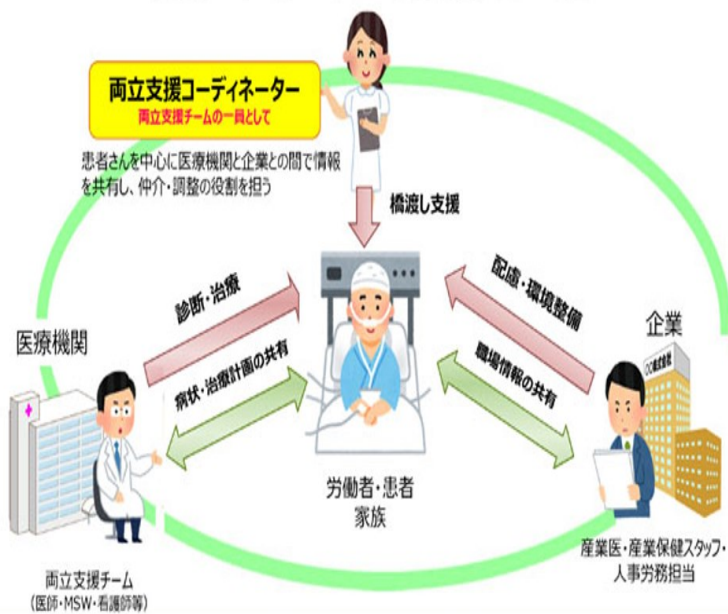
両立支援コーディネーター
両立支援チームの一員として

患者さんを中心に医療機関と企業との間で情報を共有し、仲介・調整の役割を担う

橋渡し支援

診断・治療

症状・治療計画の共有

配慮・環境整備

職場情報の共有

医療機関

企業

○○株式会社

労働者・患者
家族

両立支援チーム
（医師・MSW・看護師等）

産業医・産業保健スタッフ・人事労務担当